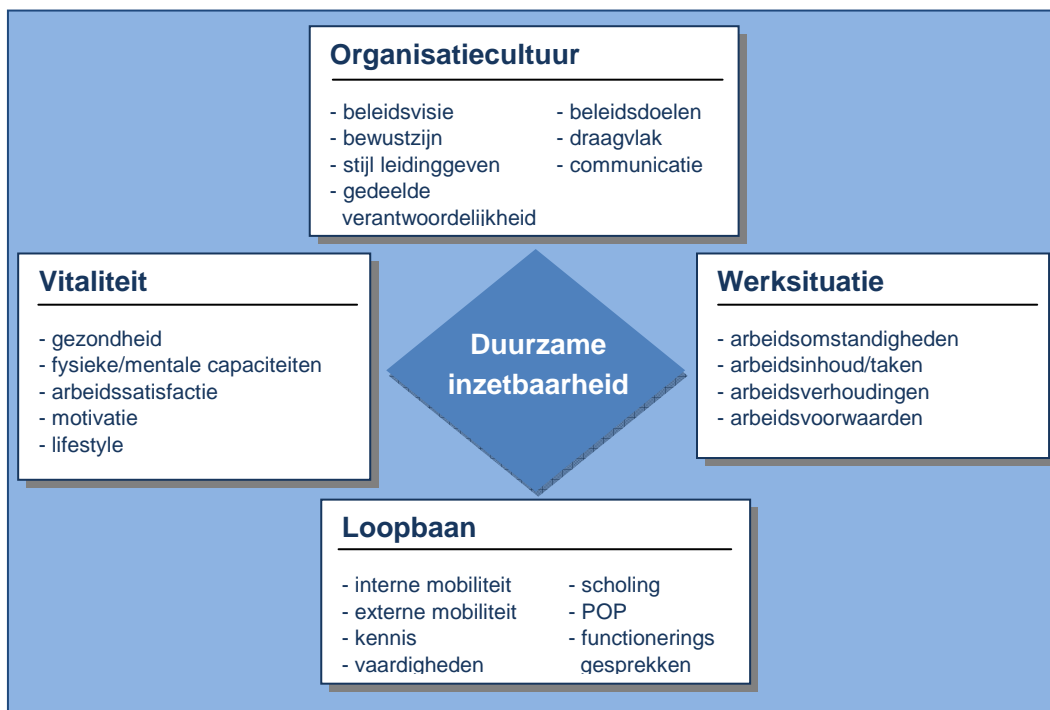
Organisatiecultuur

- beleidsvisie
- bewustzijn
- stijl leidinggeven
- gedeelde verantwoordelijkheid

- beleidsdoelen
- draagvlak
- communicatie

Vitaliteit

- gezondheid
- fysieke/mentale capaciteiten
- arbeidssatisfactie
- motivatie
- lifestyle

Duurzame inzetbaarheid

Werksituatie

- arbeidsomstandigheden
- arbeidsinhoud/taken
- arbeidsverhoudingen
- arbeidsvoorwaarden

Loopbaan

- interne mobiliteit
- externe mobiliteit
- kennis
- vaardigheden

- scholing
- POP
- functionerings gesprekken